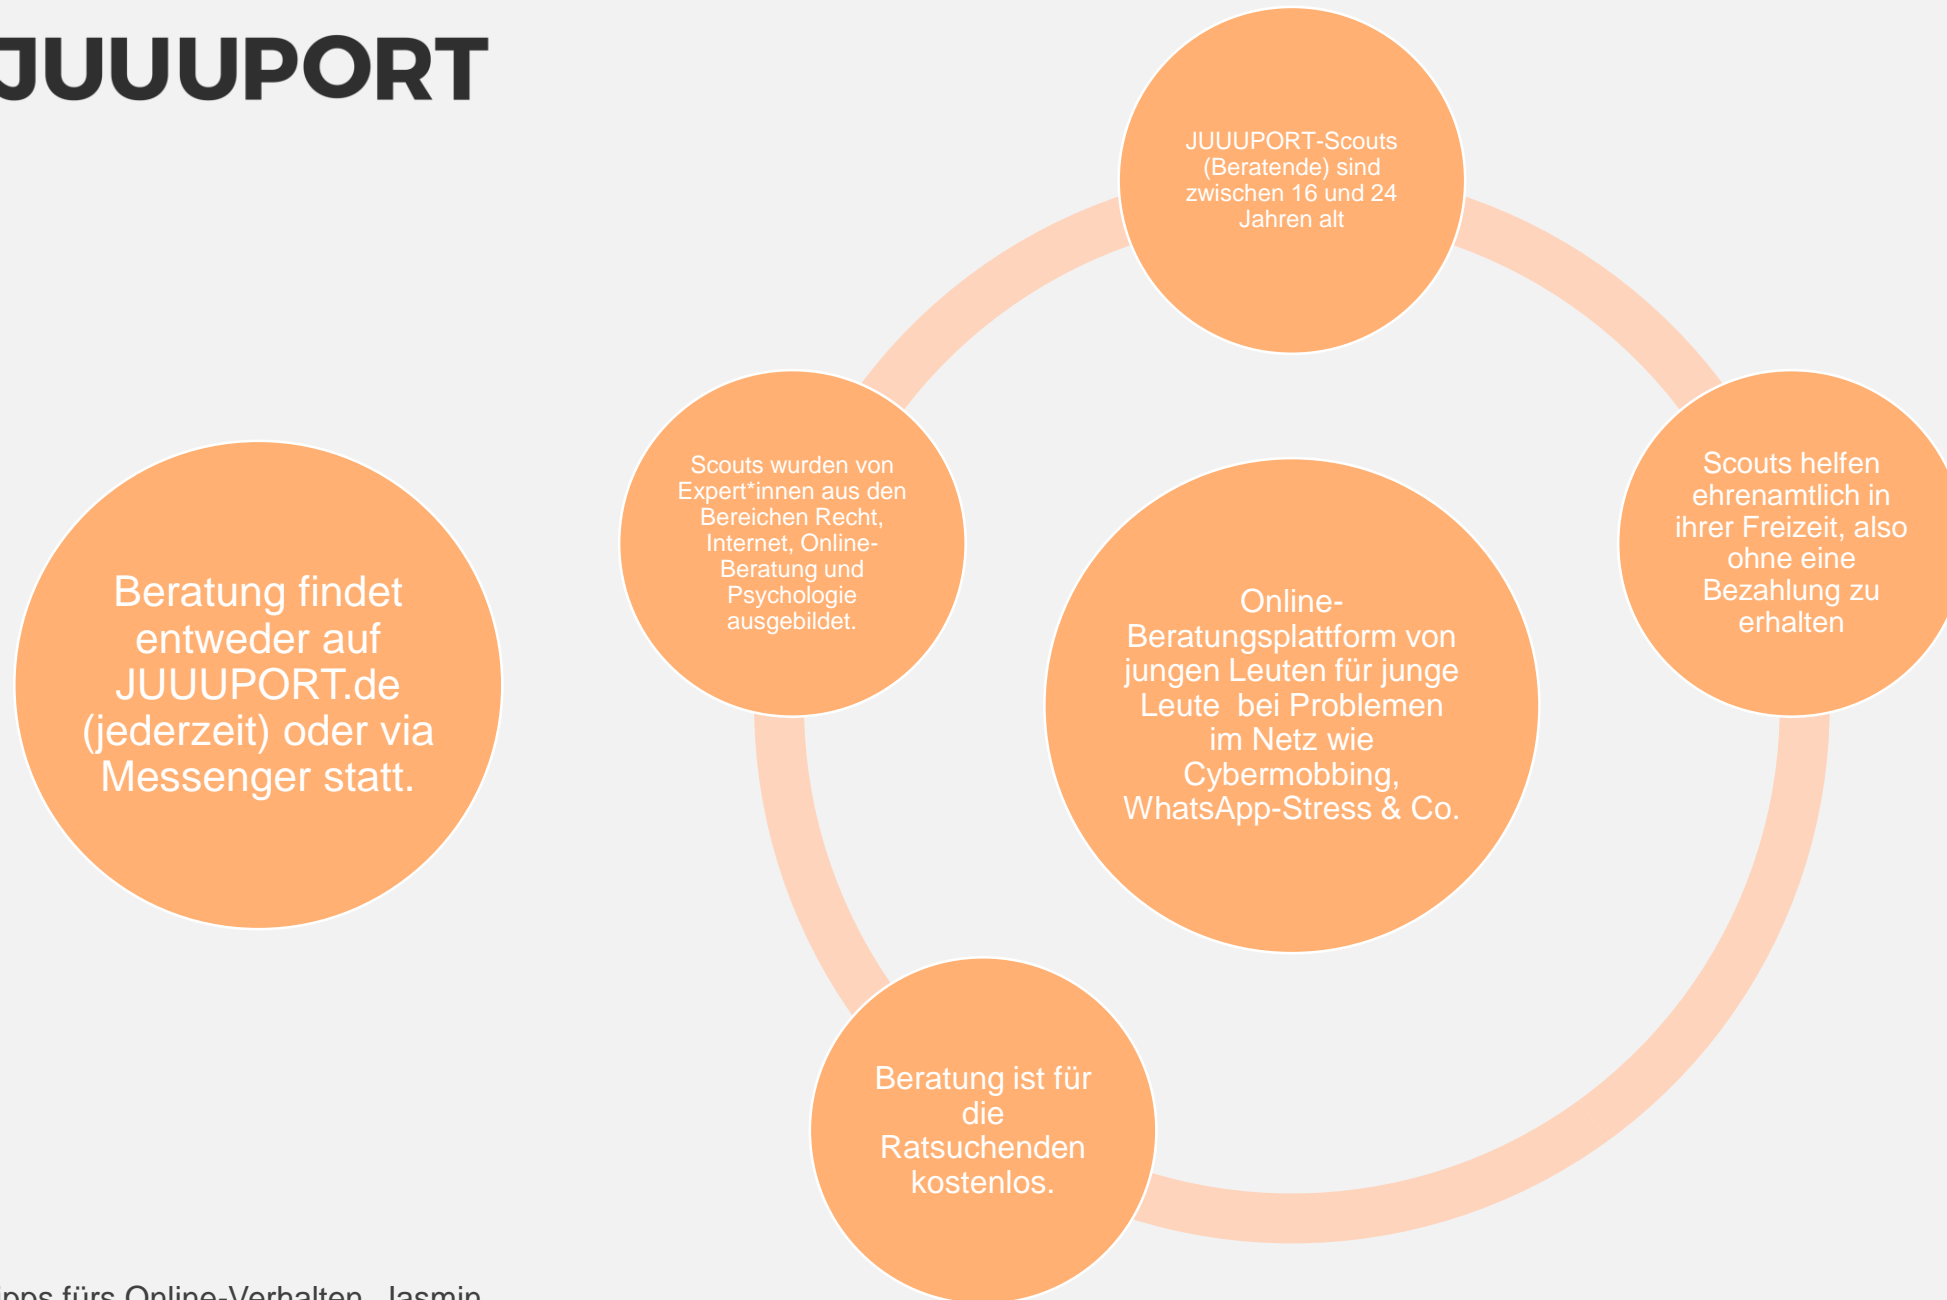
JUUUPORT

JUUUPORT-Scouts (Beratende) sind zwischen 16 und 24 Jahren alt

Scouts wurden von Expert*innen aus den Bereichen Recht, Internet, Online-Beratung und Psychologie ausgebildet.

Scouts helfen ehrenamtlich in ihrer Freizeit, also ohne eine Bezahlung zu erhalten

Beratung findet entweder auf JUUUPORT.de (jederzeit) oder via Messenger statt.

Online-Beratungsplattform von jungen Leuten für junge Leute bei Problemen im Netz wie Cybermobbing, WhatsApp-Stress & Co.

Beratung ist für die Ratsuchenden kostenlos.

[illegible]ipps fürs Online-Verhalten - Jasmin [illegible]